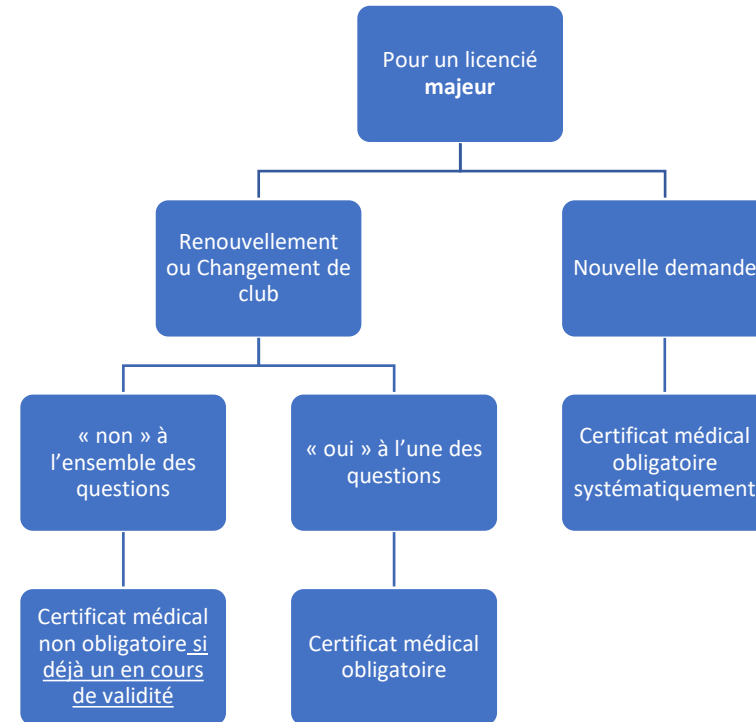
Pour un licencié **majeur**

Renouvellement ou Changement de club

Nouvelle demande

« non » à l'ensemble des questions

« oui » à l'une des questions

Certificat médical obligatoire systématiquement

Certificat médical non obligatoire si déjà un en cours de validité

Certificat médical obligatoire